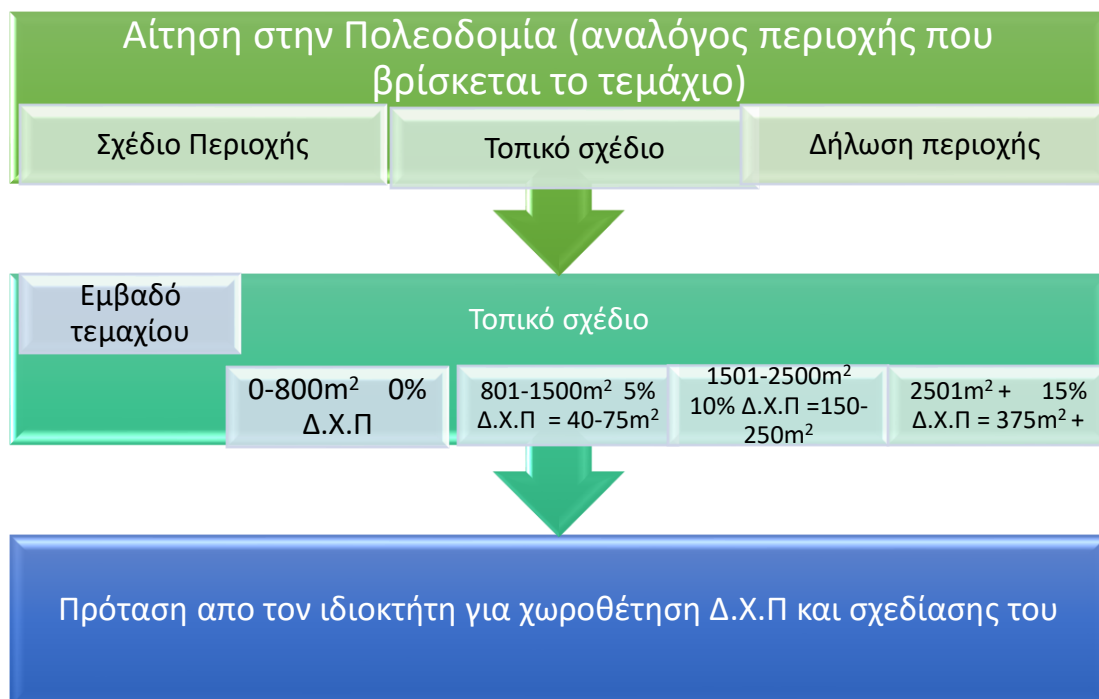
Αίτηση στην Πολεοδομία (αναλόγος περιοχής που βρίσκεται το τεμάχιο)

Σχέδιο Περιοχής

Τοπικό σχέδιο

Δήλωση περιοχής

Εμβαδό τεμαχίου

Τοπικό σχέδιο

0-800$m^2$ 0% Δ.Χ.Π

801-1500$m^2$ 5% Δ.Χ.Π = 40-75$m^2$

1501-2500$m^2$ 10% Δ.Χ.Π =150-250$m^2$

2501$m^2$ + 15% Δ.Χ.Π = 375$m^2$ +

Πρόταση απο τον ιδιοκτήτη για χωροθέτηση Δ.Χ.Π και σχεδίασης του